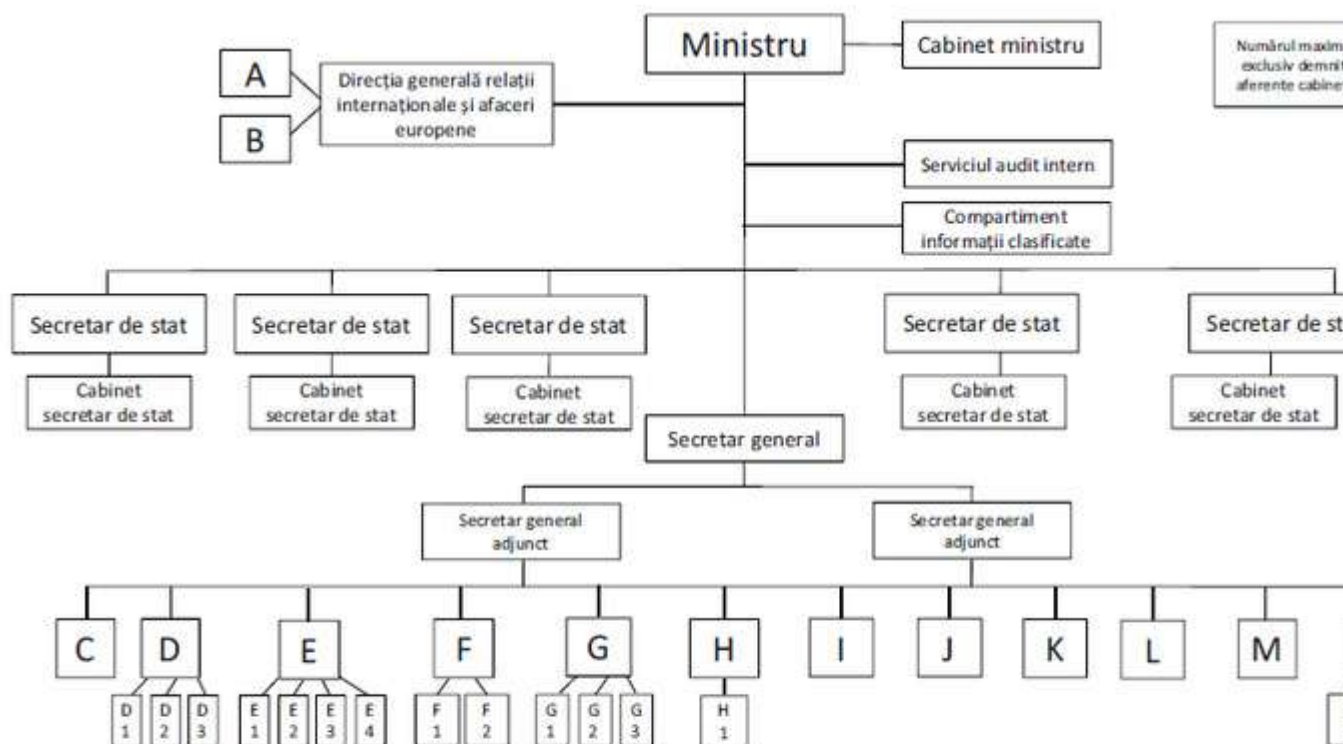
Ministru

Cabinet ministru

Numărul maxim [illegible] exclusiv demnit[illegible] aferente cabine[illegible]

A

B

Direcția generală relații internaționale și afaceri europene

Serviciul audit intern

Compartiment informații clasificate

Secretar de stat

Cabinet secretar de stat

Secretar de stat

Cabinet secretar de stat

Secretar de stat

Cabinet secretar de stat

Secretar de stat

Cabinet secretar de stat

Secretar de st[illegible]

Cabinet secretar de stat

Secretar general

Secretar general adjunct

Secretar general adjunct

C

D

D 1

D 2

D 3

E

E 1

E 2

E 3

E 4

F

F 1

F 2

G

G 1

G 2

G 3

H

H 1

I

J

K

L

M